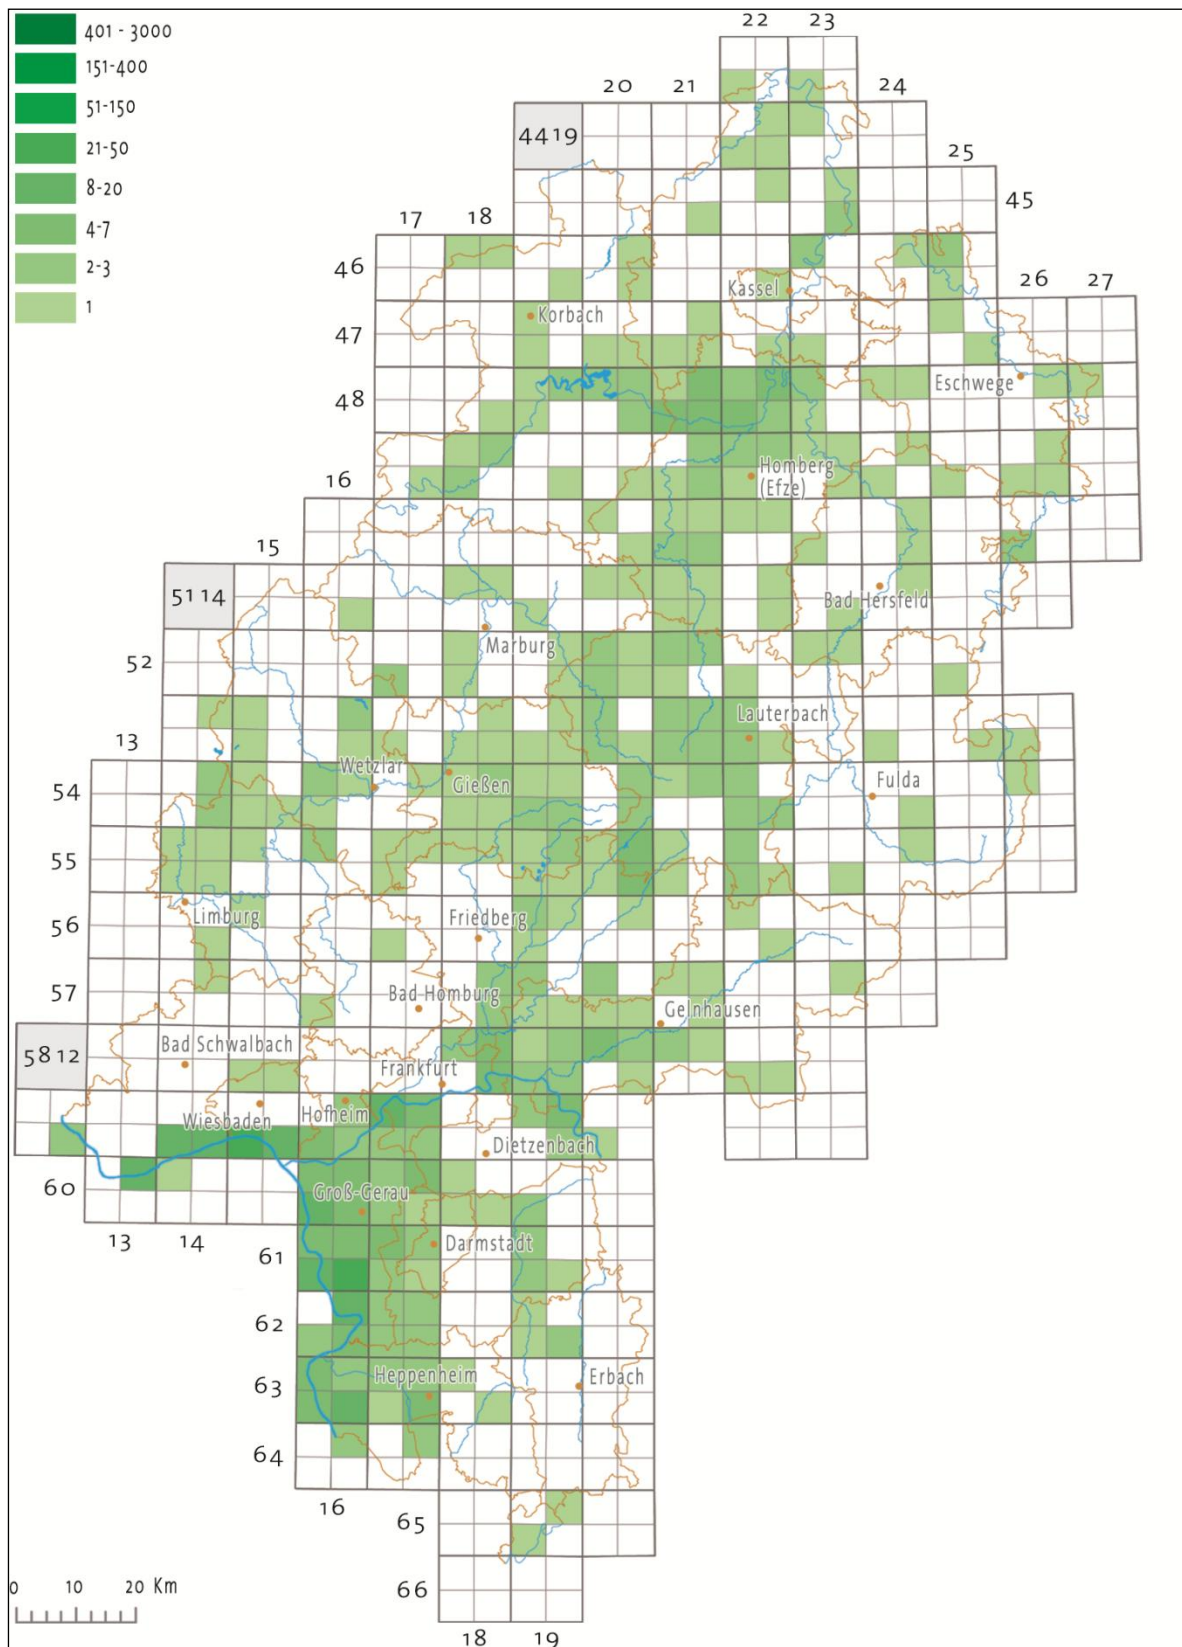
401 - 3000
151-400
51-150
21-50
8-20
4-7
2-3
1

22 23
20 21 24
4419
25
45
17 18
46
26 27
Kassel
Korbach
47
Eschwege
48
Homberg (Efze)
16
15
5114
Bad Hersfeld
Marburg
52
Lauterbach
13
54
Wetzlar
Gießen
Fulda
55
56
Limburg
Friedberg
57
Bad Homburg
Gelnhausen
5812
Bad Schwalbach
Frankfurt
Wiesbaden
Hofheim
Dietzenbach
60
Groß-Gerau
13 14
61
Darmstadt
62
63
Heppenheim
Erbach
64
16
65
66
18 19

0 10 20 Km